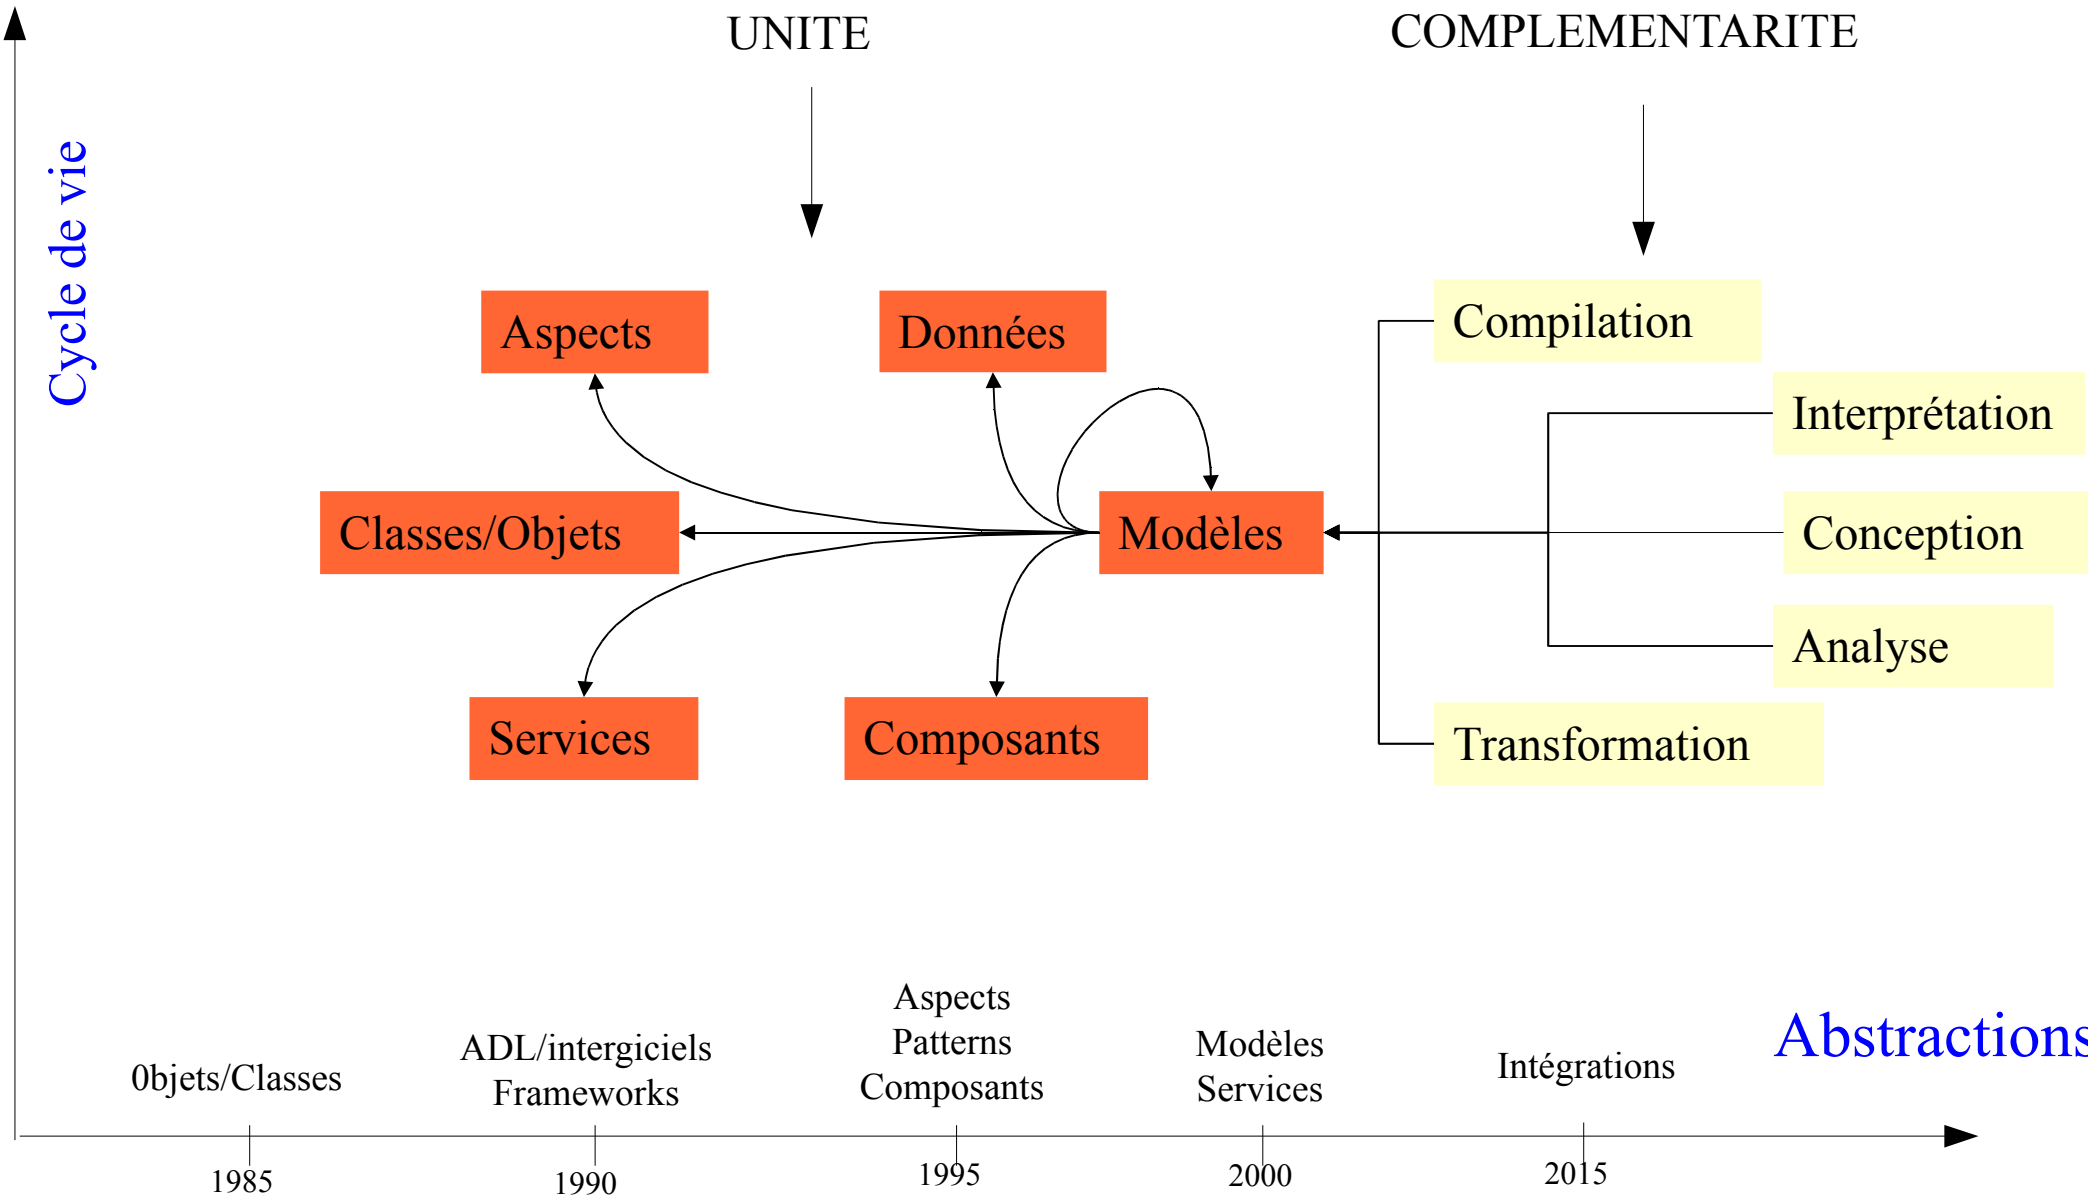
UNITE

COMPLEMENTARITE

Cycle de vie

Aspects

Données

Compilation

Interprétation

Classes/Objets

Modèles

Conception

Analyse

Services

Composants

Transformation

0bjets/Classes

ADL/intergiciels
Frameworks

Aspects
Patterns
Composants

Modèles
Services

Intégrations

Abstractions

1985

1990

1995

2000

2015